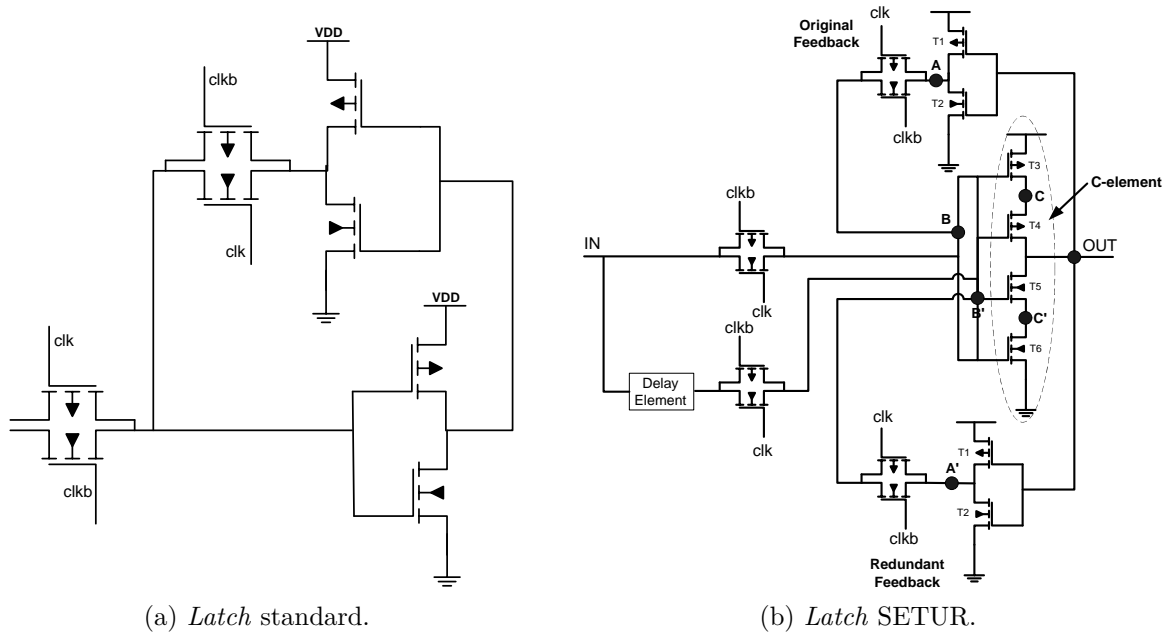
VDD

clkb

clk

VDD

clk

clkb

(a) *Latch* standard.

Original Feedback

clk

T1

A

T2

clkb

T3

C

C-element

B

T4

clkb

IN

OUT

clk

T5

B'

C'

clkb

T6

Delay Element

clk

clk

T1

A'

clkb

T2

Redundant Feedback

(b) *Latch* SETUR.